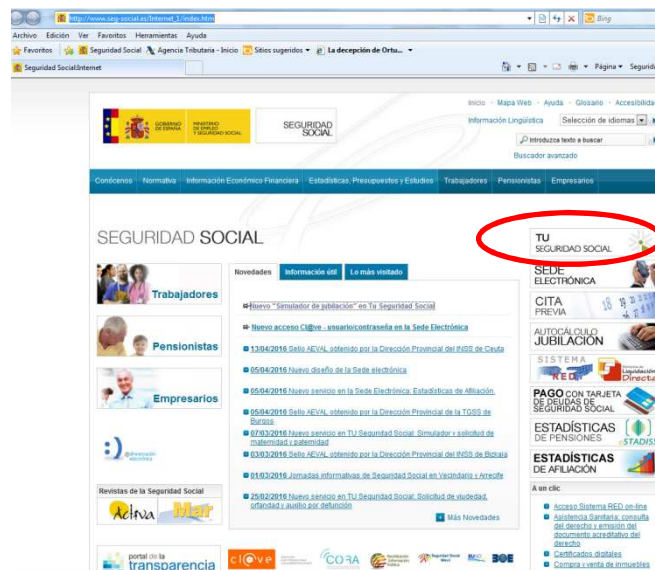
http://www.seg-social.es/Internet_1/index.htm
Bing
Archivo Edición Ver Favoritos Herramientas Ayuda
Favoritos Seguridad Social Agencia Tributaria - Inicio Sitios sugeridos La decepción de Ortu...
Seguridad Social:Internet
Página Segurid

GOBIERNO DE ESPAÑA MINISTERIO DE EMPLEO Y SEGURIDAD SOCIAL
SEGURIDAD SOCIAL
Inicio · Mapa Web · Ayuda · Glosario · Accesibilidad
Información Lingüística Selección de idiomas
Introduzca texto a buscar
Buscador avanzado

Conózcanos Normativa Información Económico Financiera Estadísticas, Presupuestos y Estudios Trabajadores Pensionistas Empresarios

SEGURIDAD SOCIAL

Trabajadores
Pensionistas
Empresarios
@clave
Revistas de la Seguridad Social
Activa Mar

Novedades Información útil Lo más visitado
Nuevo "Simulador de jubilación" en Tu Seguridad Social
Nuevo acceso Cl@ve - usuario/contraseña en la Sede Electrónica
13/04/2016 Sello AEVAL obtenido por la Dirección Provincial del INSS de Ceuta
05/04/2016 Nuevo diseño de la Sede electrónica
05/04/2016 Nuevo servicio en la Sede Electrónica: Estadísticas de Afiliación.
05/04/2016 Sello AEVAL obtenido por la Dirección Provincial de la TGSS de Burgos
07/03/2016 Nuevo servicio en TU Seguridad Social: Simulador y solicitud de maternidad y paternidad
03/03/2016 Sello AEVAL obtenido por la Dirección Provincial del INSS de Bizkaia
01/03/2016 Jornadas informativas de Seguridad Social en Vecindario y Arrecife
25/02/2016 Nuevo servicio en TU Seguridad Social: Solicitud de viudedad, orfandad y auxilio por defunción
Más Novedades

TU SEGURIDAD SOCIAL
SEDE ELECTRÓNICA
CITA PREVIA
AUTOCÁLCULO JUBILACIÓN
SISTEMA RED
Liquidación Directa
PAGO CON TARJETA DE DEUDAS DE SEGURIDAD SOCIAL
ESTADÍSTICAS DE PENSIONES
ESTADIS
ESTADÍSTICAS DE AFILIACIÓN
A un clic
Acceso Sistema RED on-line
Asistencia Sanitaria: consulta del derecho y emisión del documento acreditativo del derecho
Certificados digitales
Compra y venta de inmuebles

portal de la transparencia
cl@ve
CORA
BOE